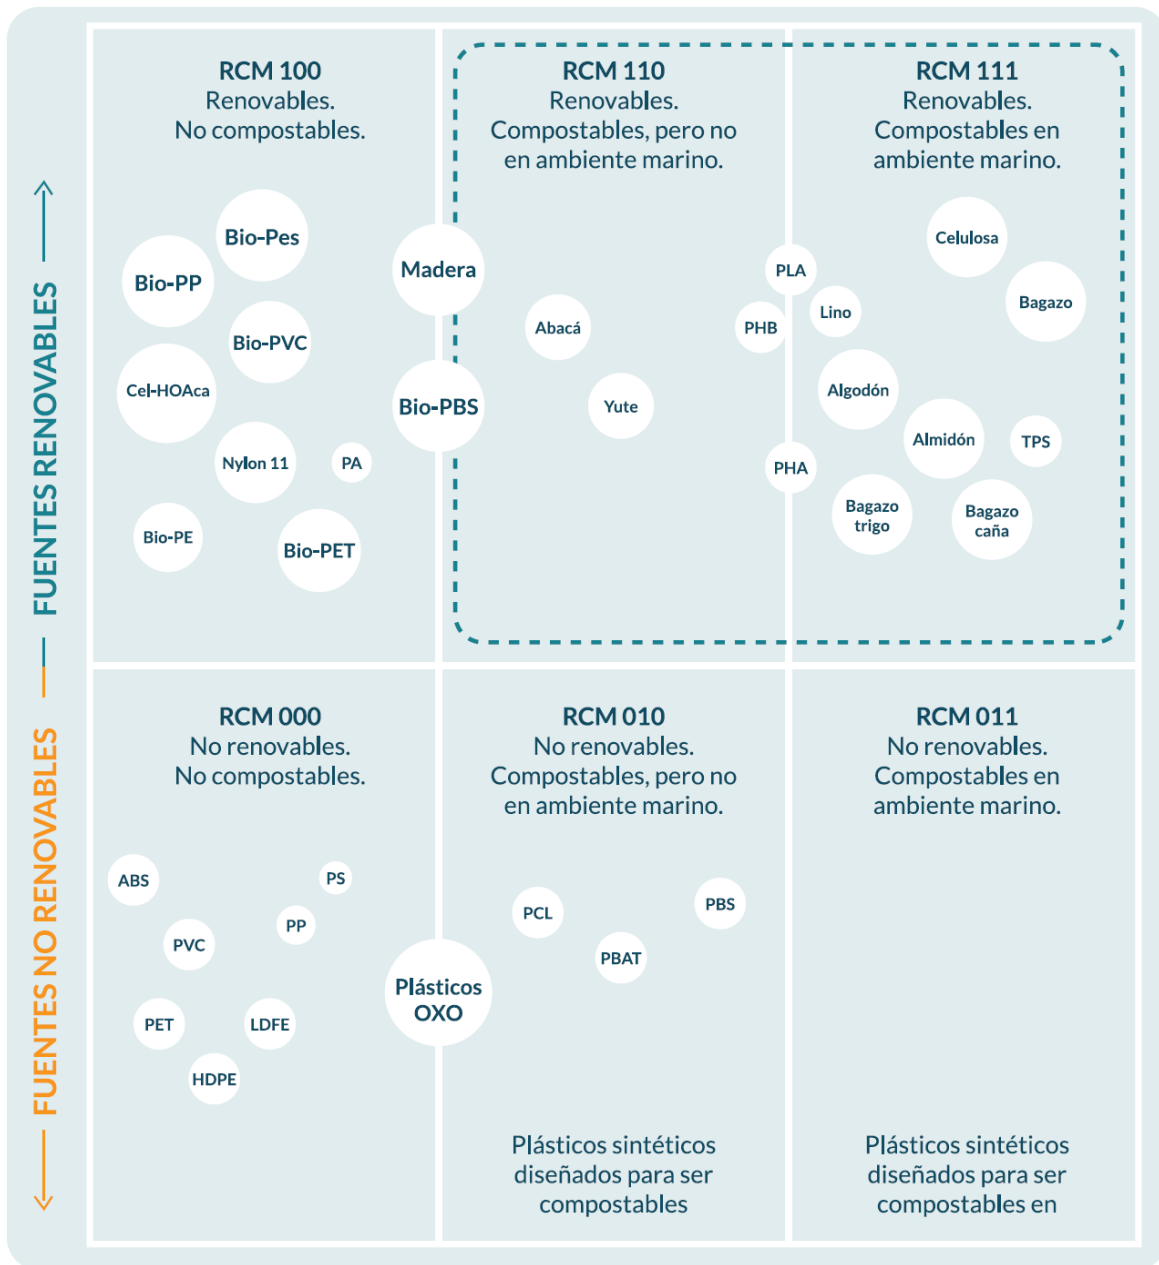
FUENTES RENOVABLES

FUENTES NO RENOVABLES

RCM 100
Renovables.
No compostables.

Bio-Pes
Bio-PP
Bio-PVC
Cel-HOAca
Nylon 11
PA
Bio-PE
Bio-PET

Madera
Bio-PBS

RCM 110
Renovables.
Compostables, pero no en ambiente marino.

Abacá
Yute
PLA
PHB
PHA

RCM 111
Renovables.
Compostables en ambiente marino.

Celulosa
Bagazo
Lino
Algodón
Almidón
TPS
Bagazo trigo
Bagazo caña

RCM 000
No renovables.
No compostables.

ABS
PS
PVC
PP
PET
LDFE
HDPE

Plásticos OXO

RCM 010
No renovables.
Compostables, pero no en ambiente marino.

PCL
PBS
PBAT

Plásticos sintéticos diseñados para ser compostables

RCM 011
No renovables.
Compostables en ambiente marino.

Plásticos sintéticos diseñados para ser compostables en